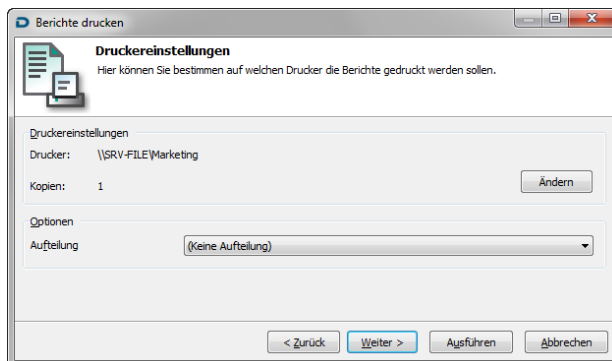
Berichte drucken

Druckereinstellungen
Hier können Sie bestimmen auf welchen Drucker die Berichte gedruckt werden sollen.

Druckereinstellungen
Drucker: \\SRV-FILE\Marketing
Kopien: 1
Ändern

Optionen
Aufteilung
(Keine Aufteilung)

< Zurück
Weiter >
Ausführen
Abbrechen